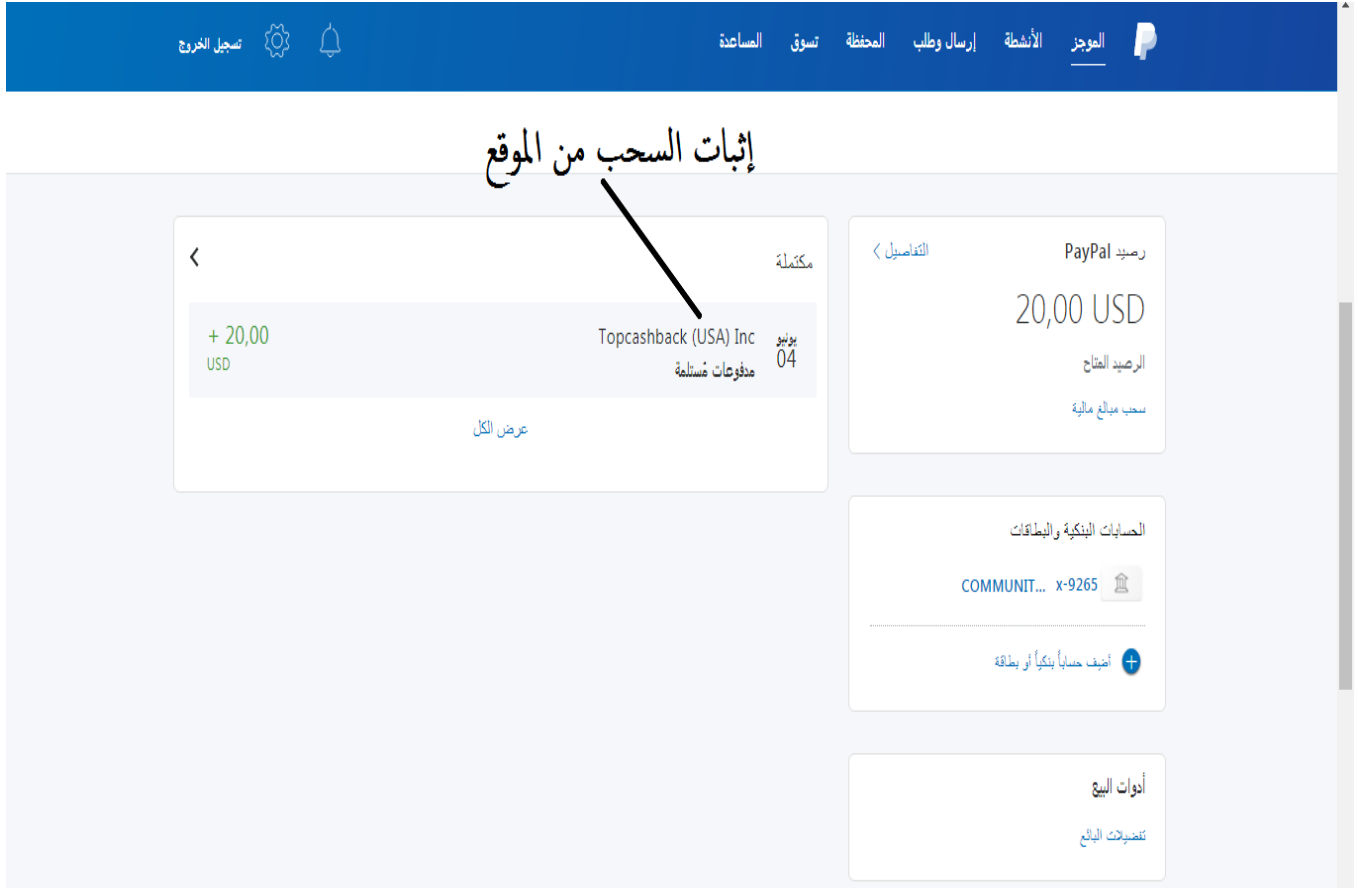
الموجز الأنشطة إرسال وطلب المحفظة تسوق المساعدة تسجيل الخروج

إثبات السحب من الموقع

رصيد PayPal
التفاصيل ›
20,00 USD
الرصيد المتاح
سحب مبالغ مالية

مكتملة
يونيو 04
Topcashback (USA) Inc
مدفوعات مستلمة
+ 20,00
USD
عرض الكل

الحسابات البنكية والبطاقات
COMMUNIT... x-9265
أضف حساباً بنكياً أو بطاقة

أدوات البيع
تفضيلات البائع